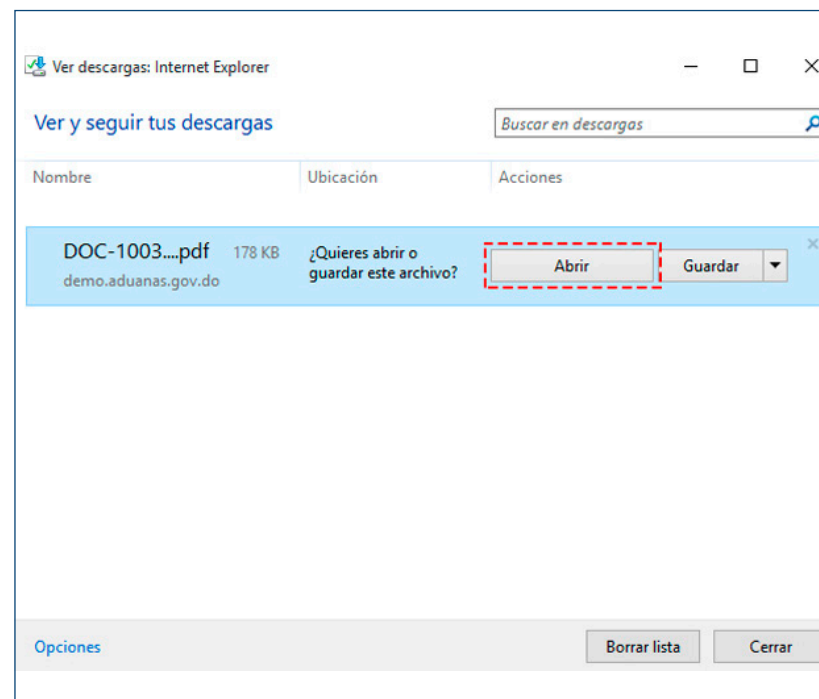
Ver descargas: Internet Explorer

Ver y seguir tus descargas

Buscar en descargas

| Nombre | Ubicación | Acciones |
|---|---|---|
| DOC-1003....pdf 178 KB demo.aduanas.gov.do | ¿Quieres abrir o guardar este archivo? | Abrir Guardar |

Opciones

Borrar lista

Cerrar